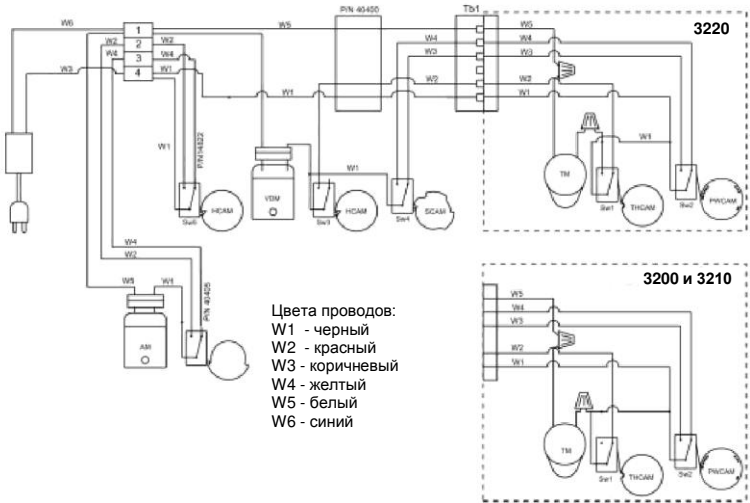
W6
W2
W4
W3
1
2
3
4
W2
W4
W1
W5
P/N 40450
Tb1
W5
W4
W3
W2
W1
3220
W1
W1
P/N 14322
Sw5
HCAM
VDM
W1
Sw3
HCAM
Sw4
SCAM
TM
Sw1
THCAM
Sw2
PWCAM
W1
W4
W2
W5
W1
AM
P/N 40425

Цвета проводов:
W1 - черный
W2 - красный
W3 - коричневый
W4 - желтый
W5 - белый
W6 - синий

3200 и 3210
W5
W4
W3
W2
W1
TM
Sw1
THCAM
Sw2
PWCAM